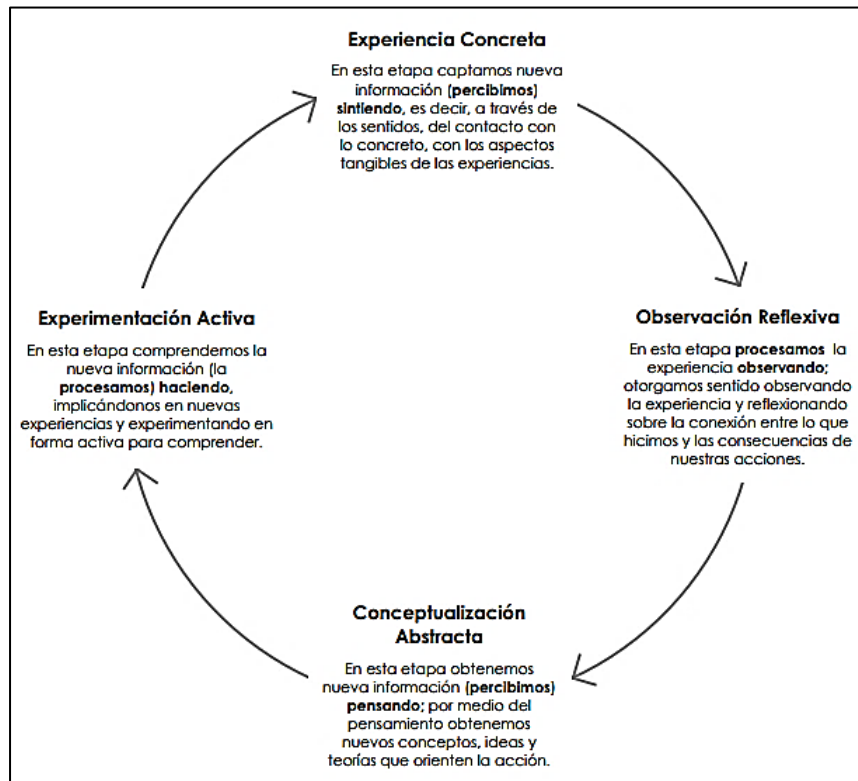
Experiencia Concreta

En esta etapa captamos nueva información (percibimos) sintiendo, es decir, a través de los sentidos, del contacto con lo concreto, con los aspectos tangibles de las experiencias.

Experimentación Activa

En esta etapa comprendemos la nueva información (la procesamos) haciendo, implicándonos en nuevas experiencias y experimentando en forma activa para comprender.

Observación Reflexiva

En esta etapa procesamos la experiencia observando; otorgamos sentido observando la experiencia y reflexionando sobre la conexión entre lo que hicimos y las consecuencias de nuestras acciones.

Conceptualización Abstracta

En esta etapa obtenemos nueva información (percibimos) pensando; por medio del pensamiento obtenemos nuevos conceptos, ideas y teorías que orienten la acción.